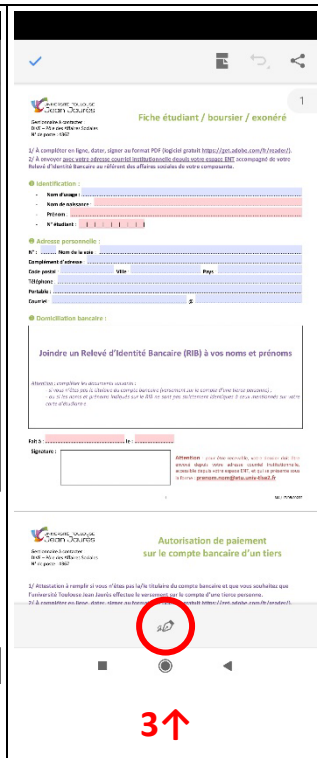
1

UNIVERSITÉ TOULOUSE Jean Jaurès

Fiche étudiant / boursier / exonéré

1/ À compléter en ligne, dater, signer au format PDF (logiciel gratuit https://get.adobe.com/fr/reader/).
2/ À envoyer avec votre adresse courriel institutionnelle depuis votre espace ENT accompagné de votre Relevé d'Identité Bancaire au référent des affaires sociales de votre composante.

Identification :
Nom d'usage :
Nom de naissance :
Prénom :
N° étudiant :

Adresse personnelle :
N° : Nom de la voie :
Complément d'adresse :
Code postal : Ville : Pays :
Téléphone :
Portable :
Courriel : @

Domiciliation bancaire :

Joindre un Relevé d'Identité Bancaire (RIB) à vos noms et prénoms

Fait à : le :
Signature :

UNIVERSITÉ TOULOUSE Jean Jaurès

Autorisation de paiement sur le compte bancaire d'un tiers

1/ Attestation à remplir si vous n'êtes pas le/la titulaire du compte bancaire et que vous souhaitez que l'université Toulouse Jean Jaurès effectue le versement sur le compte d'une tierce personne.
2/ À compléter en ligne, dater, signer au format PDF (logiciel gratuit https://get.adobe.com/fr/reader/).

3↑